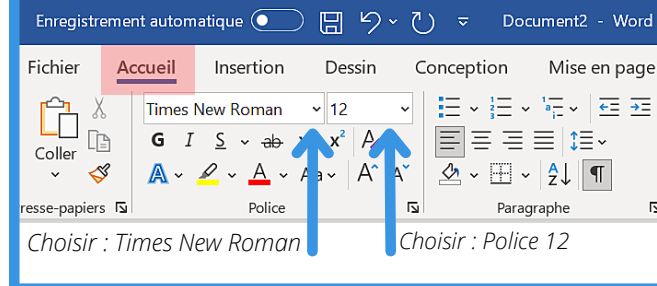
Enregistrement automatique Document2 - Word

Fichier Accueil Insertion Dessin Conception Mise en page

Coller

Times New Roman 12

G I S ab x² A

A A A Aa A^ A˅

resse-papiers Police Paragraphe

Choisir : Times New Roman Choisir : Police 12